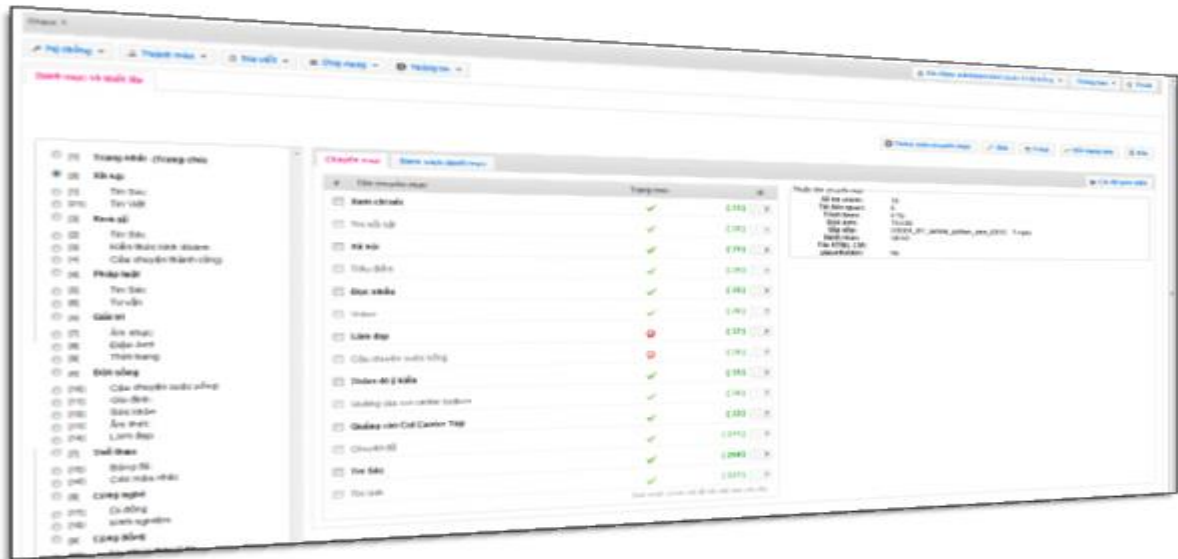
Trang nhất - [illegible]

Xã hội

Tin tức

Tin Việt

Kinh tế

Tin tức

Kiến thức kinh doanh

Câu chuyện thành công

Pháp luật

Tin tức

Tư vấn

Giải trí

Âm nhạc

Điện ảnh

Thời trang

Đời sống

Câu chuyện cuộc sống

Gia đình

Sức khỏe

Ẩm thực

Làm đẹp

Thể thao

Bóng đá

Các môn khác

Công nghệ

Di động

Kinh nghiệm

Cộng đồng

Chuyên mục

Danh mục

Xã hội

Tin nội bật

Hà nội

Tiêu điểm

Đọc nhiều

Video

Làm đẹp

Câu chuyện cuộc sống

Diễn đàn ý kiến

Quảng cáo Call Center

Chuyên đề

Tin tức

Tin lạnh